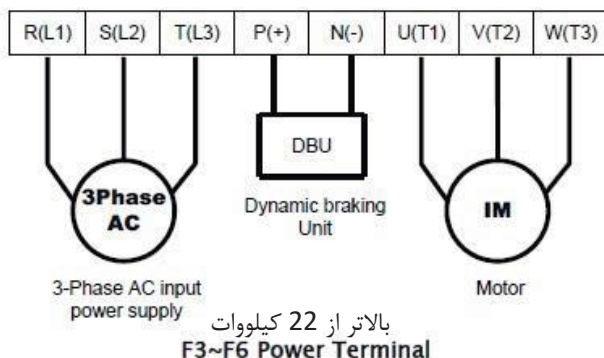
| R(L1) | S(L2) | T(L3) | P(+) | N(-) | U(T1) | V(T2) | W(T3) |
|---|---|---|---|---|---|---|---|

DBU

3Phase AC

Dynamic braking Unit

IM

3-Phase AC input power supply

Motor

بالاتر از 22 کیلووات

F3~F6 Power Terminal